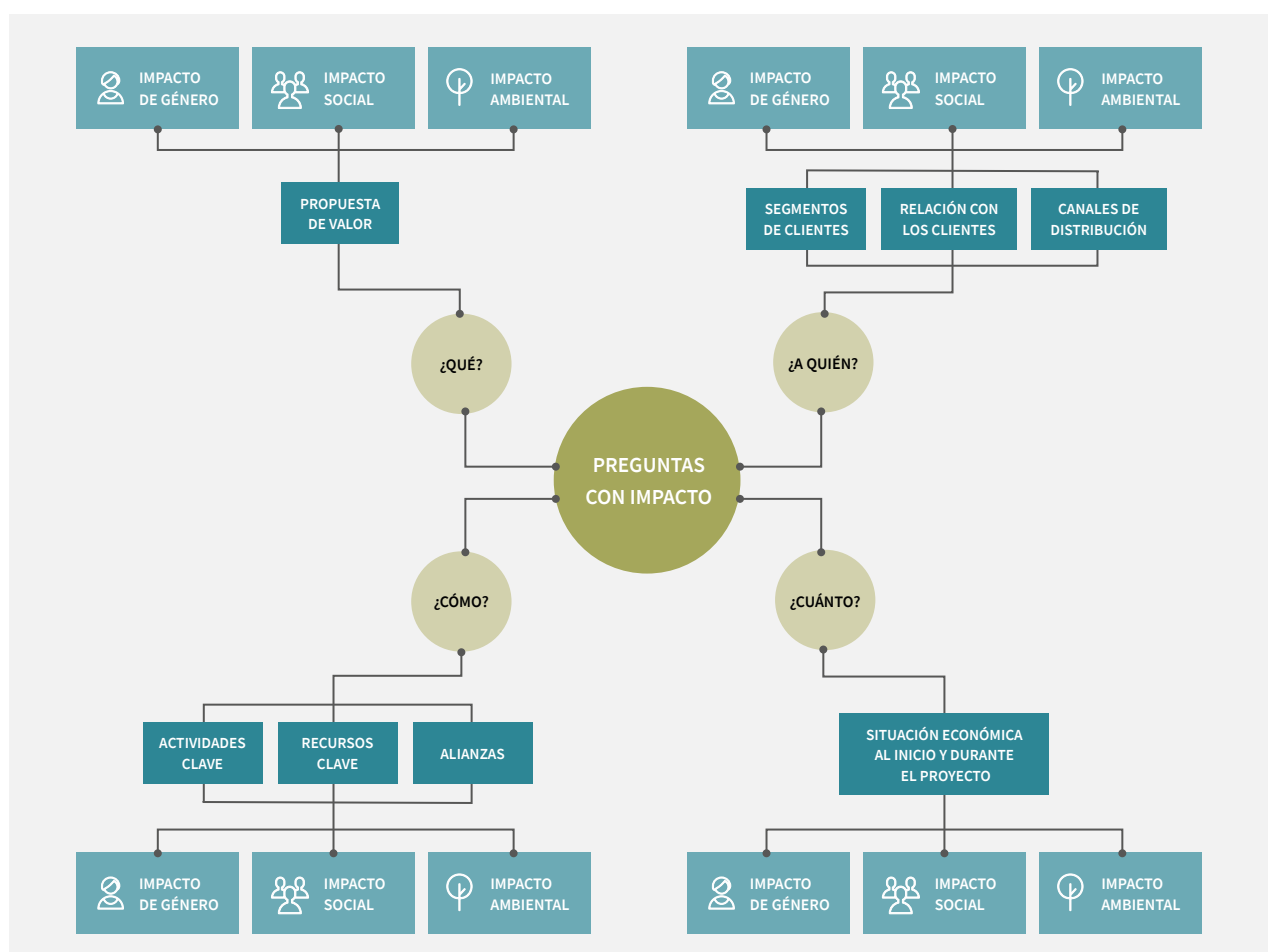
IMPACTO DE GÉNERO

IMPACTO SOCIAL

IMPACTO AMBIENTAL

PROPUESTA DE VALOR

IMPACTO DE GÉNERO

IMPACTO SOCIAL

IMPACTO AMBIENTAL

SEGMENTOS DE CLIENTES

RELACIÓN CON LOS CLIENTES

CANALES DE DISTRIBUCIÓN

¿QUÉ?

¿A QUIÉN?

PREGUNTAS CON IMPACTO

¿CÓMO?

¿CUÁNTO?

ACTIVIDADES CLAVE

RECURSOS CLAVE

ALIANZAS

SITUACIÓN ECONÓMICA AL INICIO Y DURANTE EL PROYECTO

IMPACTO DE GÉNERO

IMPACTO SOCIAL

IMPACTO AMBIENTAL

IMPACTO DE GÉNERO

IMPACTO SOCIAL

IMPACTO AMBIENTAL